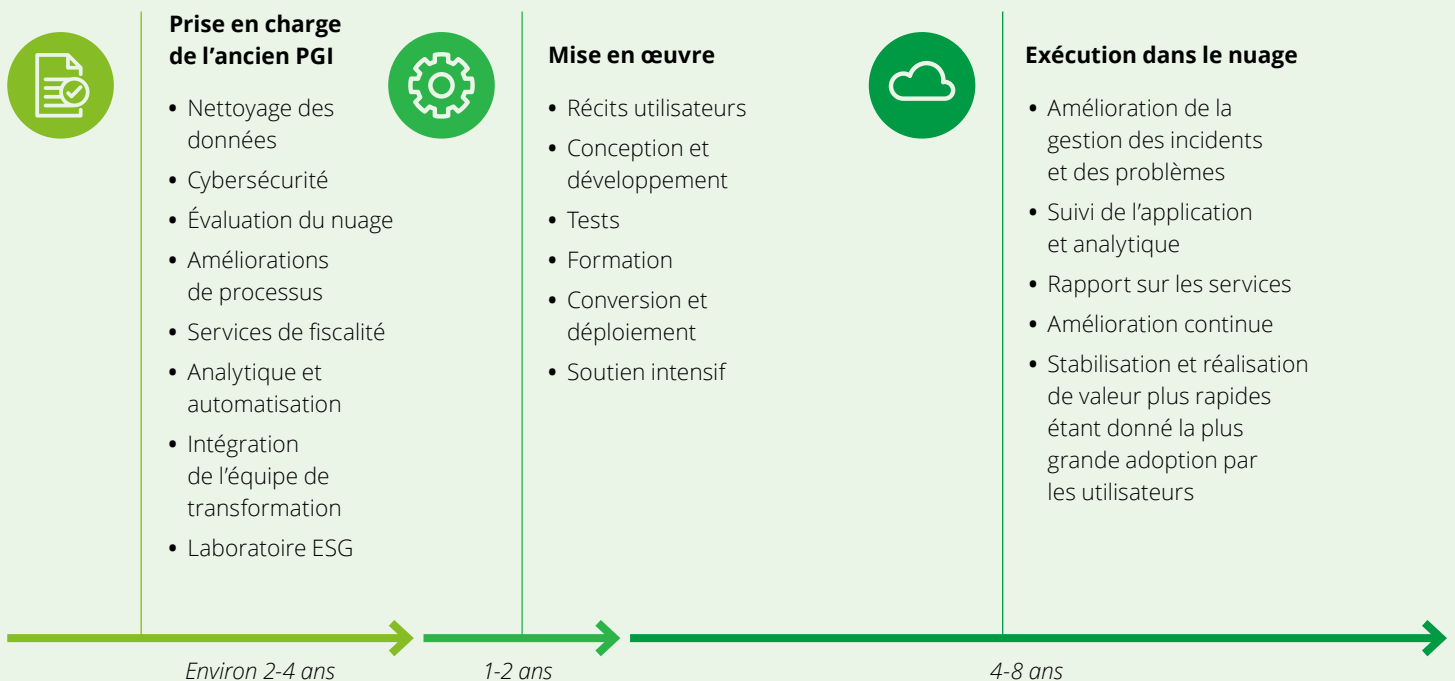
Prise en charge de l’ancien PGI

• Nettoyage des données
• Cybersécurité
• Évaluation du nuage
• Améliorations de processus
• Services de fiscalité
• Analytique et automatisation
• Intégration de l’équipe de transformation
• Laboratoire ESG

Mise en œuvre

• Récits utilisateurs
• Conception et développement
• Tests
• Formation
• Conversion et déploiement
• Soutien intensif

Exécution dans le nuage

• Amélioration de la gestion des incidents et des problèmes
• Suivi de l’application et analytique
• Rapport sur les services
• Amélioration continue
• Stabilisation et réalisation de valeur plus rapides étant donné la plus grande adoption par les utilisateurs

Environ 2-4 ans

1-2 ans

4-8 ans